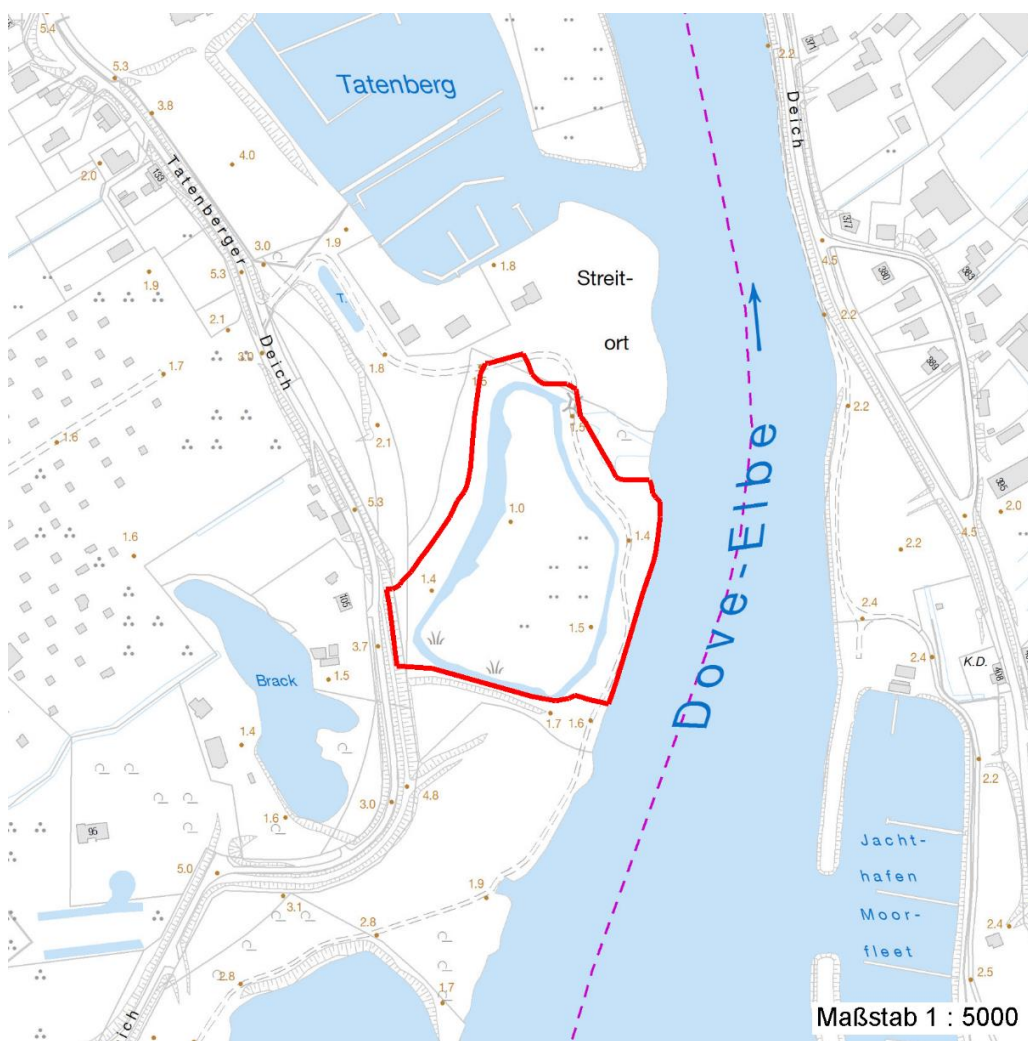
Tatenberg

Tatenberger Deich

Streit-
ort

Dove-Elbe

Deich

Brack

Jacht-
hafen
Moor-
fleet

K.D.

T.

ich

5.4
5.3
3.8
4.0
2.0
3.0
1.9
1.8
5.3
1.9
2.1
3.0
1.7
1.8
1.6
2.1
1.5
1.5
1.0
5.3
1.4
1.6
1.4
1.5
3.7
1.5
1.7
1.6
1.4
3.0
4.8
1.6
5.0
1.9
3.1
2.8
2.8
1.7
2.2
4.5
2.2
2.2
2.0
2.2
4.5
2.4
2.4
2.2
2.4
2.5

133
105
96
371
377
380
383
384
385
408

Maßstab 1 : 5000